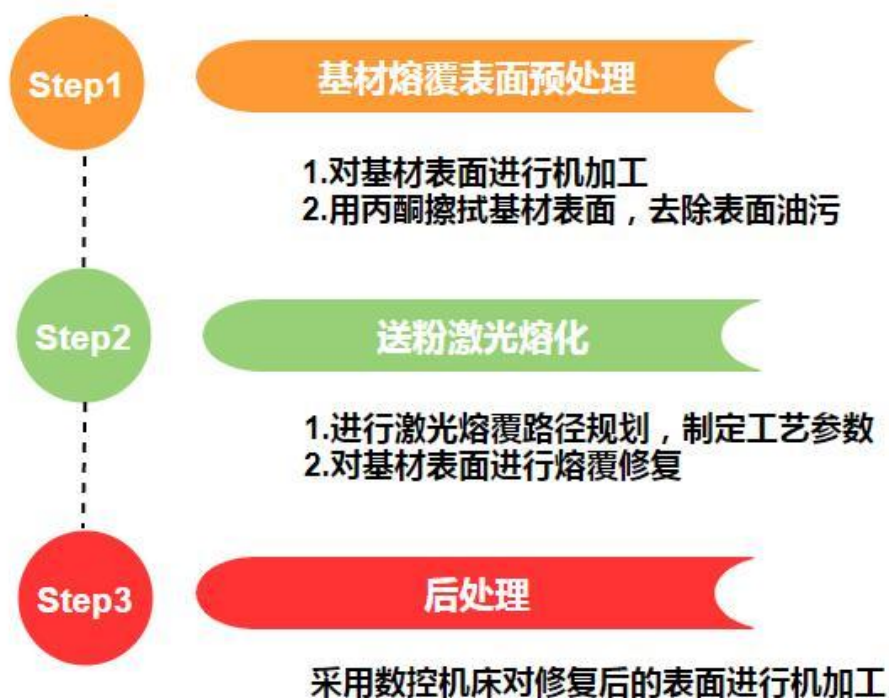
Step1

基材熔覆表面预处理

1.对基材表面进行机加工
2.用丙酮擦拭基材表面，去除表面油污

Step2

送粉激光熔化

1.进行激光熔覆路径规划，制定工艺参数
2.对基材表面进行熔覆修复

Step3

后处理

采用数控机床对修复后的表面进行机加工